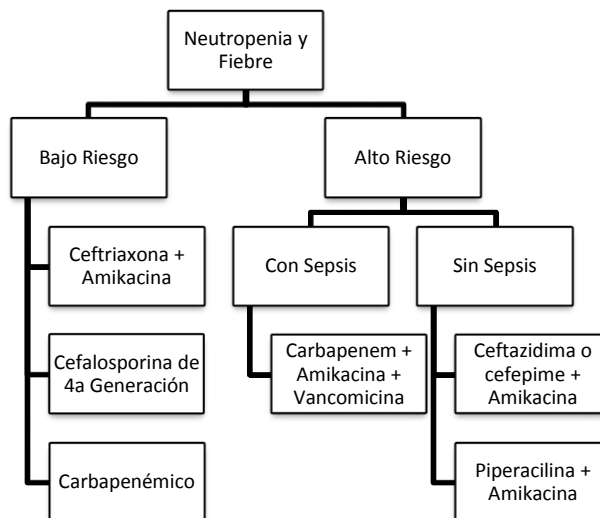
Neutropenia y Fiebre

Bajo Riesgo

Ceftriaxona + Amikacina

Cefalosporina de 4a Generación

Carbapenémico

Alto Riesgo

Con Sepsis

Carbapenem + Amikacina + Vancomicina

Sin Sepsis

Ceftazidima o cefepime + Amikacina

Piperacilina + Amikacina